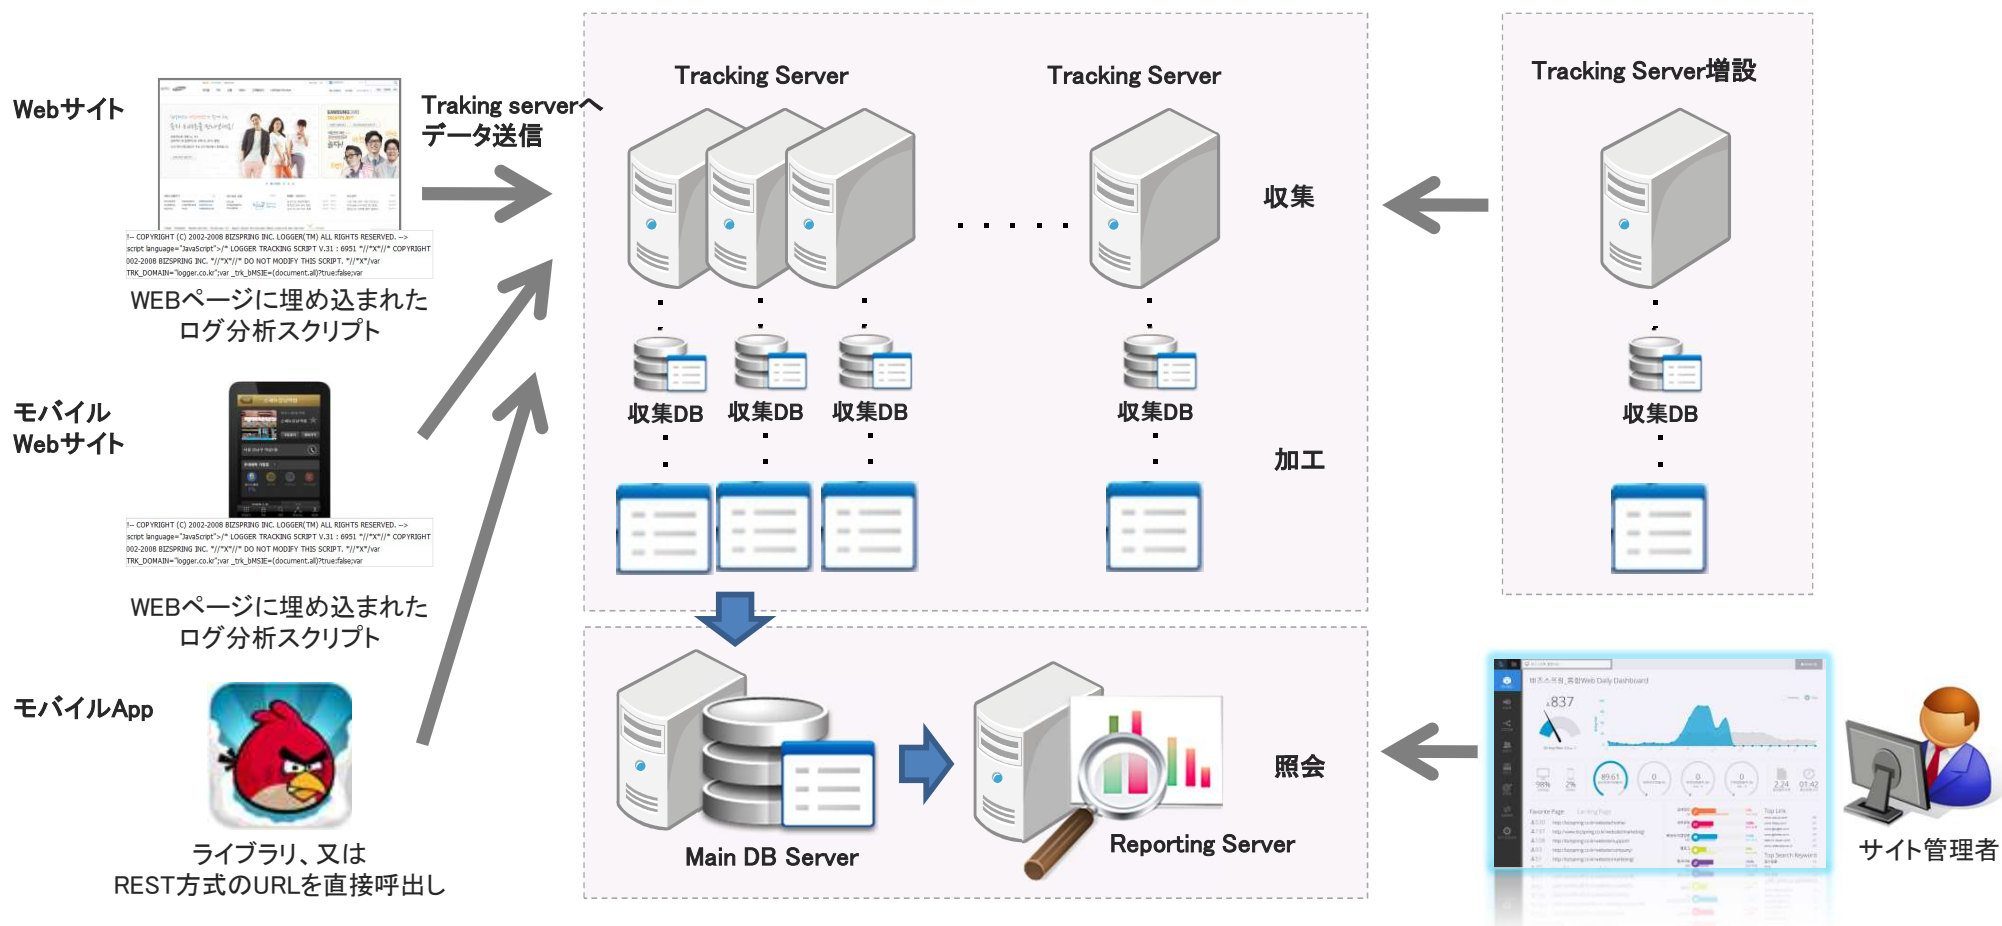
Webサイト

!-- COPYRIGHT (C) 2002-2008 BIZSPRING INC. LOGGER(TM) ALL RIGHTS RESERVED. -->
script language="JavaScript">/* LOGGER TRACKING SCRIPT V.31 : 6951 *//*X*//* COPYRIGHT
002-2008 BIZSPRING INC. *//*X*//* DO NOT MODIFY THIS SCRIPT. *//*X*/var
TRK_DOMAIN="logger.co.kr";var _trk_bMSIE=(document.all)?true:false;var

WEBページに埋め込まれたログ分析スクリプト

モバイルWebサイト

!-- COPYRIGHT (C) 2002-2008 BIZSPRING INC. LOGGER(TM) ALL RIGHTS RESERVED. -->
script language="JavaScript">/* LOGGER TRACKING SCRIPT V.31 : 6951 *//*X*//* COPYRIGHT
002-2008 BIZSPRING INC. *//*X*//* DO NOT MODIFY THIS SCRIPT. *//*X*/var
TRK_DOMAIN="logger.co.kr";var _trk_bMSIE=(document.all)?true:false;var

WEBページに埋め込まれたログ分析スクリプト

モバイルApp

ライブラリ、又はREST方式のURLを直接呼出し

Traking serverへデータ送信

Tracking Server

Tracking Server

Tracking Server増設

収集

収集DB 収集DB 収集DB

収集DB

収集DB

加工

Main DB Server

Reporting Server

照会

837

サイト管理者